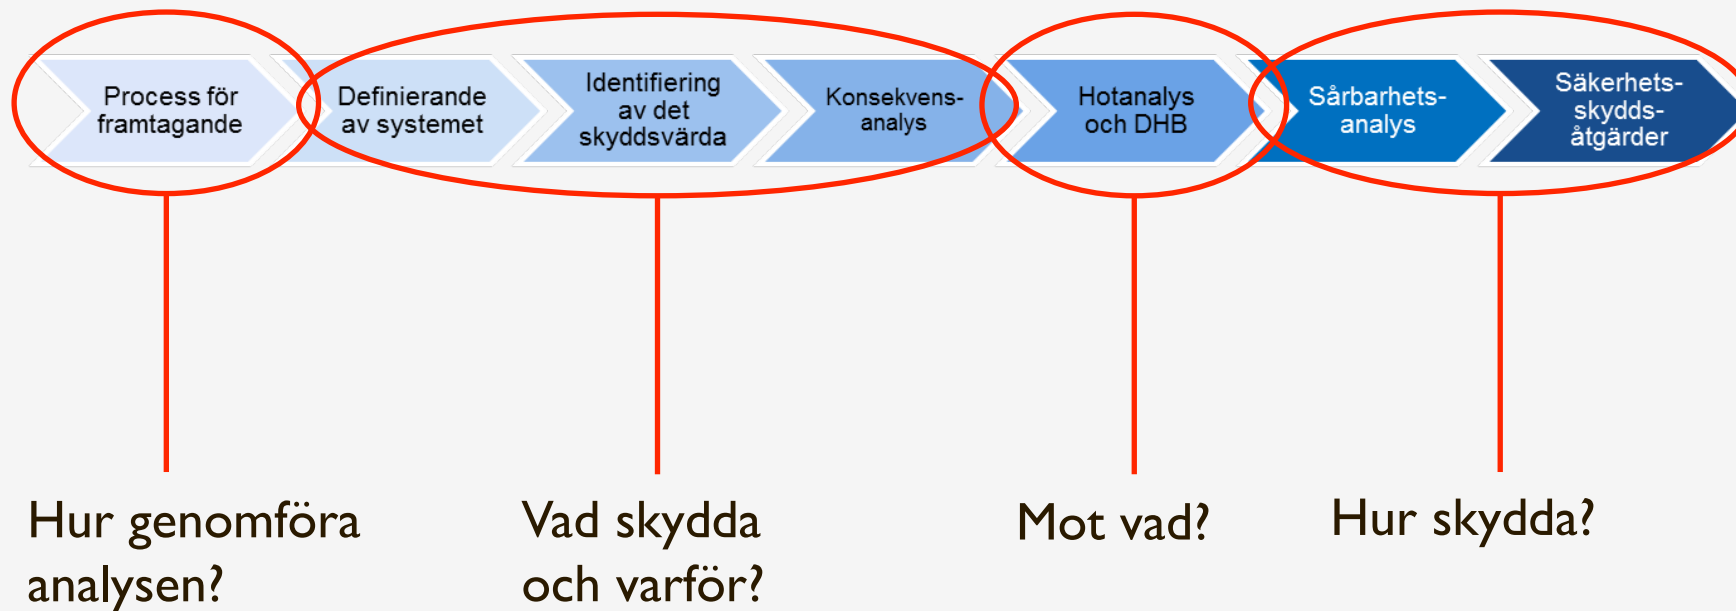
Process för framtagande

Definierande av systemet

Identifiering av det skyddsvärda

Konsekvens-analys

Hotanalys och DHB

Sårbarhets-analys

Säkerhets-skydds-åtgärder

Hur genomföra analysen?

Vad skydda och varför?

Mot vad?

Hur skydda?